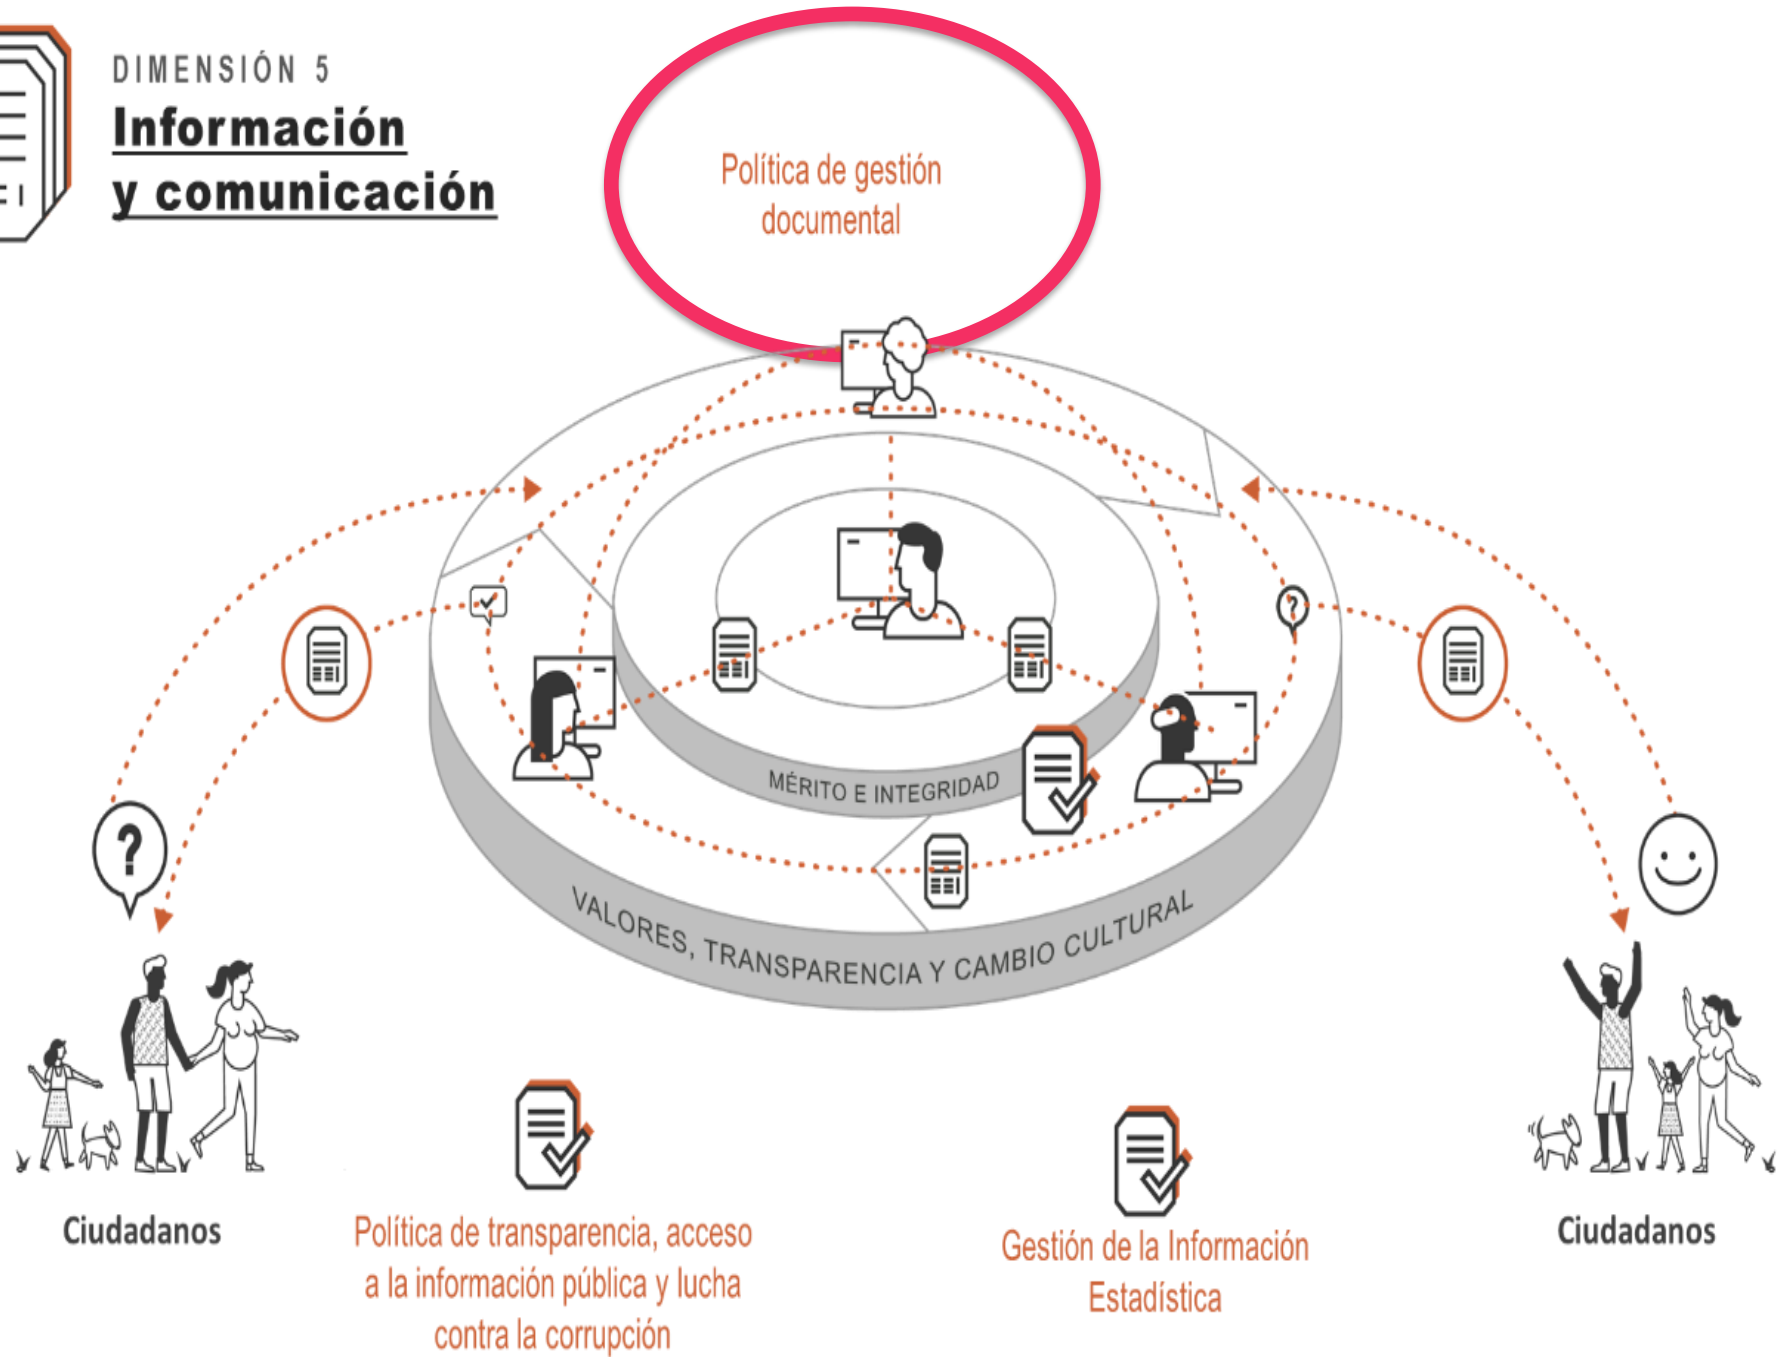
DIMENSIÓN 5
Información y comunicación

Política de gestión documental

MÉRITO E INTEGRIDAD

VALORES, TRANSPARENCIA Y CAMBIO CULTURAL

Ciudadanos

Política de transparencia, acceso a la información pública y lucha contra la corrupción

Gestión de la Información Estadística

Ciudadanos